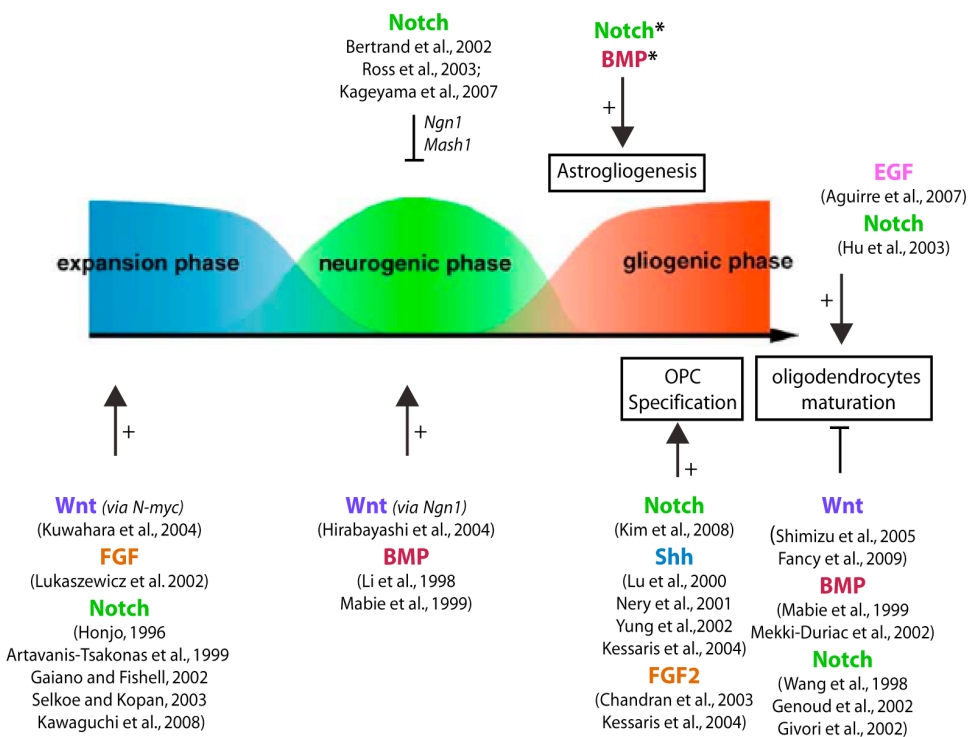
Notch
Bertrand et al., 2002
Ross et al., 2003;
Kageyama et al., 2007

Ngn1
Mash1

Notch*
BMP*

+

Astrogliogenesis

EGF
(Aguirre et al., 2007)
Notch
(Hu et al., 2003)

expansion phase

neurogenic phase

gliogenic phase

+

OPC Specification

oligodendrocytes maturation

+

+

+

Wnt (via N-myc)
(Kuwahara et al., 2004)
FGF
(Lukaszewicz et al. 2002)
Notch
(Honjo, 1996
Artavanis-Tsakonas et al., 1999
Gaiano and Fishell, 2002
Selkoe and Kopan, 2003
Kawaguchi et al., 2008)

Wnt (via Ngn1)
(Hirabayashi et al., 2004)
BMP
(Li et al., 1998
Mabie et al., 1999)

Notch
(Kim et al., 2008)
Shh
(Lu et al., 2000
Nery et al., 2001
Yung et al.,2002
Kessaris et al., 2004)
FGF2
(Chandran et al., 2003
Kessaris et al., 2004)

Wnt
(Shimizu et al., 2005
Fancy et al., 2009)
BMP
(Mabie et al., 1999
Mekki-Duriac et al., 2002)
Notch
(Wang et al., 1998
Genoud et al., 2002
Givori et al., 2002)